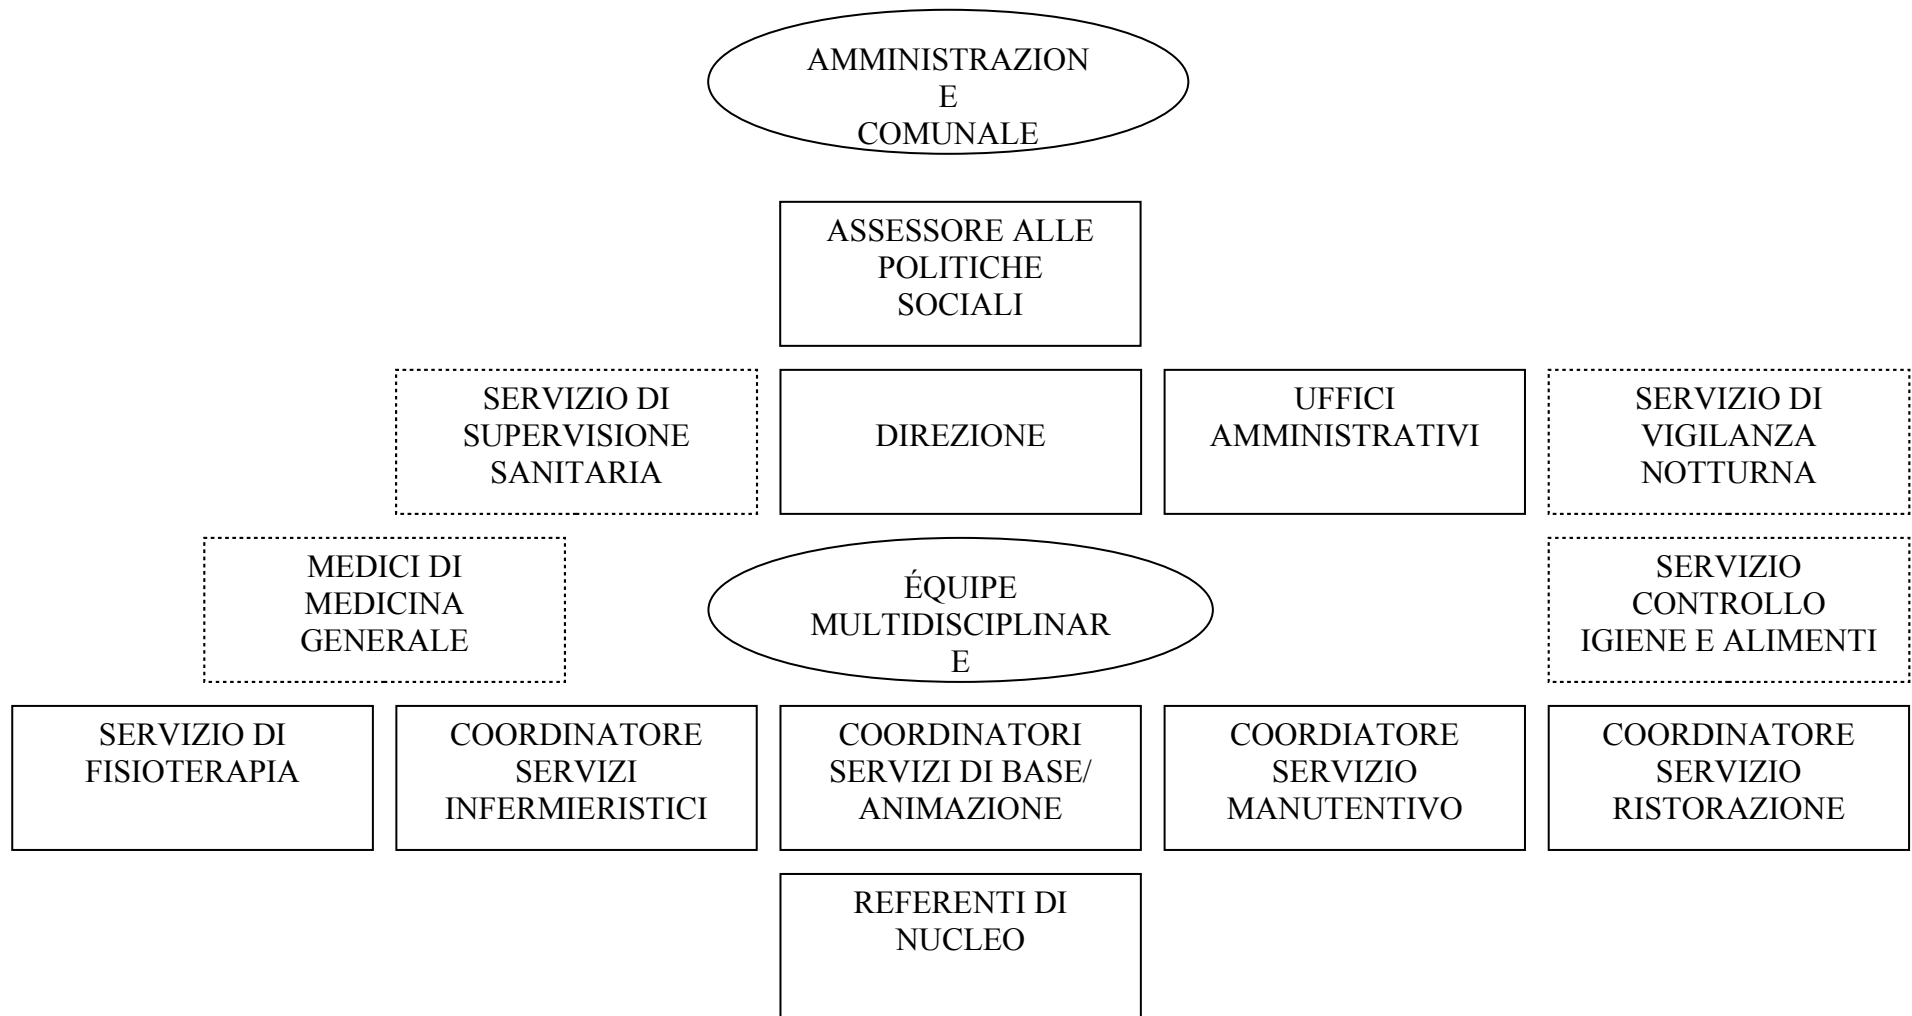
AMMINISTRAZION E COMUNALE

ASSESSORE ALLE POLITICHE SOCIALI

SERVIZIO DI SUPERVISIONE SANITARIA

DIREZIONE

UFFICI AMMINISTRATIVI

SERVIZIO DI VIGILANZA NOTTURNA

MEDICI DI MEDICINA GENERALE

ÉQUIPE MULTIDISCIPLINAR E

SERVIZIO CONTROLLO IGIENE E ALIMENTI

SERVIZIO DI FISIOTERAPIA

COORDINATORE SERVIZI INFERMIERISTICI

COORDINATORI SERVIZI DI BASE/ ANIMAZIONE

COORDIATORE SERVIZIO MANUTENTIVO

COORDINATORE SERVIZIO RISTORAZIONE

REFERENTI DI NUCLEO